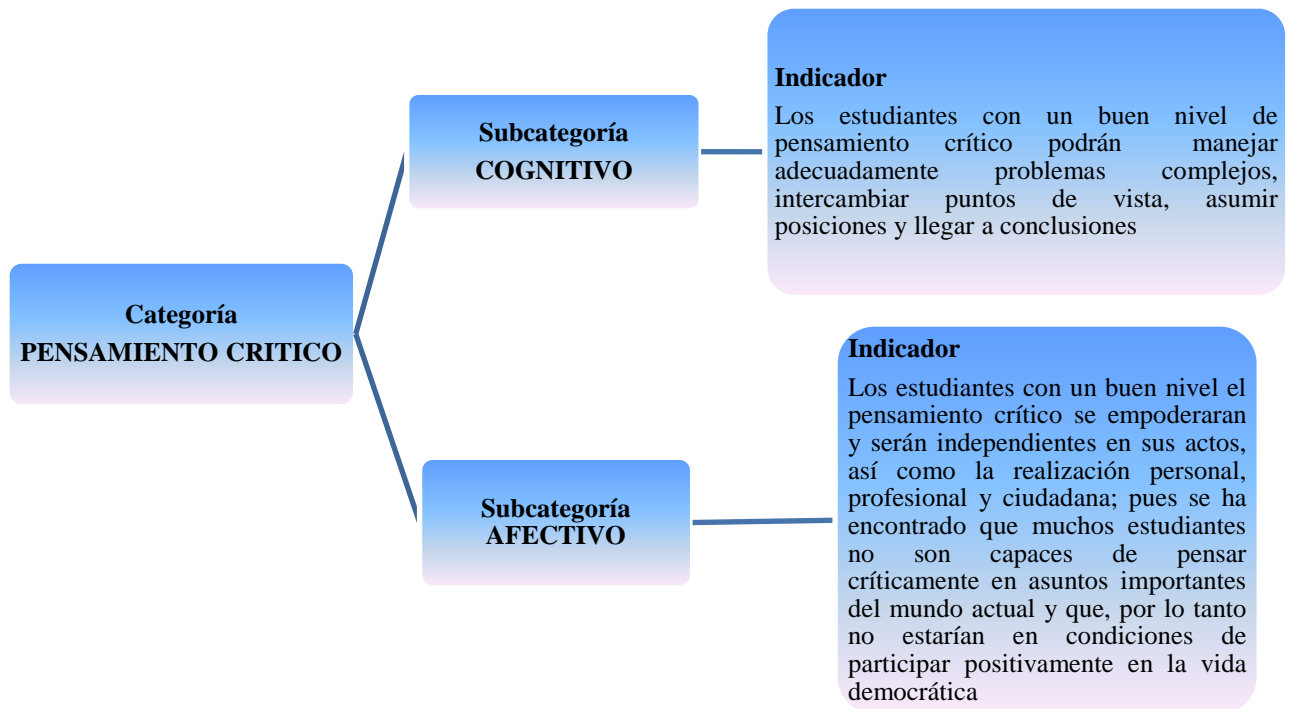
Categoría
PENSAMIENTO CRITICO

Subcategoría
COGNITIVO

Indicador
Los estudiantes con un buen nivel de pensamiento crítico podrán manejar adecuadamente problemas complejos, intercambiar puntos de vista, asumir posiciones y llegar a conclusiones

Subcategoría
AFECTIVO

Indicador
Los estudiantes con un buen nivel el pensamiento crítico se empoderaran y serán independientes en sus actos, así como la realización personal, profesional y ciudadana; pues se ha encontrado que muchos estudiantes no son capaces de pensar críticamente en asuntos importantes del mundo actual y que, por lo tanto no estarían en condiciones de participar positivamente en la vida democrática